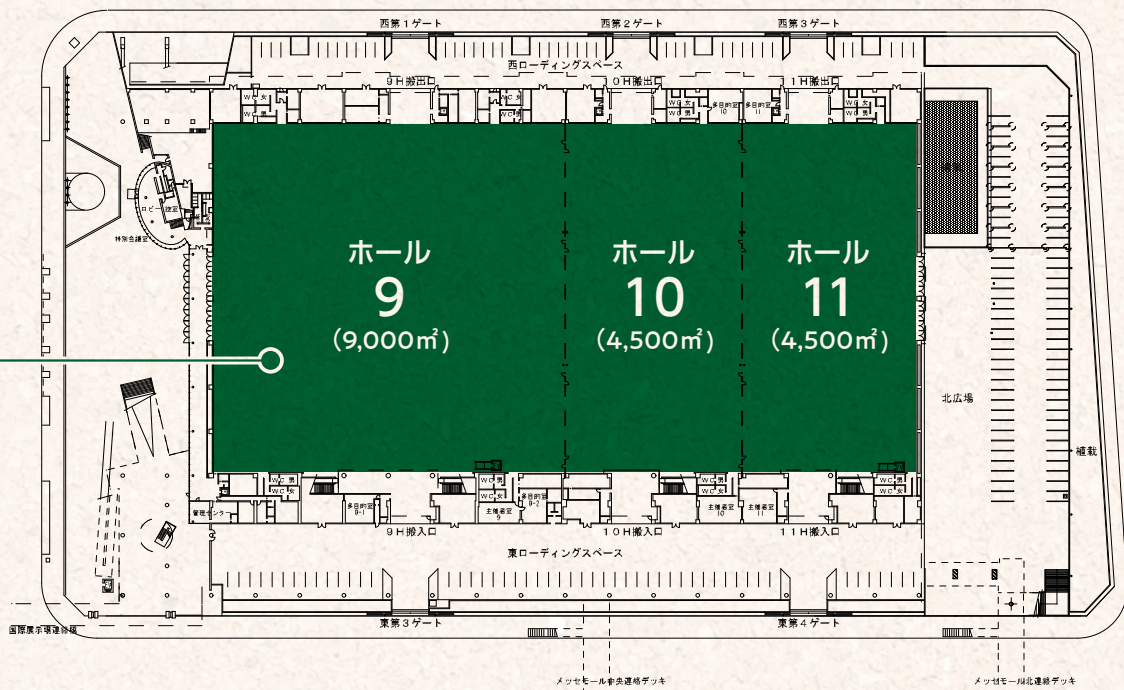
西第１ゲート
西第２ゲート
西第３ゲート
西ローディングスペース
９Ｈ搬出口
１０Ｈ搬出口
１１Ｈ搬出口
多目的室 10
多目的室 11
ロビー
特別会議室
ホール
9
(9,000㎡)
ホール
10
(4,500㎡)
ホール
11
(4,500㎡)
北広場
植栽
管理センター
多目的室 9-1
多目的室 9-2
主催者室 9
主催者室 10
主催者室 11
９Ｈ搬入口
１０Ｈ搬入口
１１Ｈ搬入口
東ローディングスペース
東第３ゲート
東第４ゲート
国際展示場連絡橋
メッセモール中央連絡デッキ
メッセモール北連絡デッキ